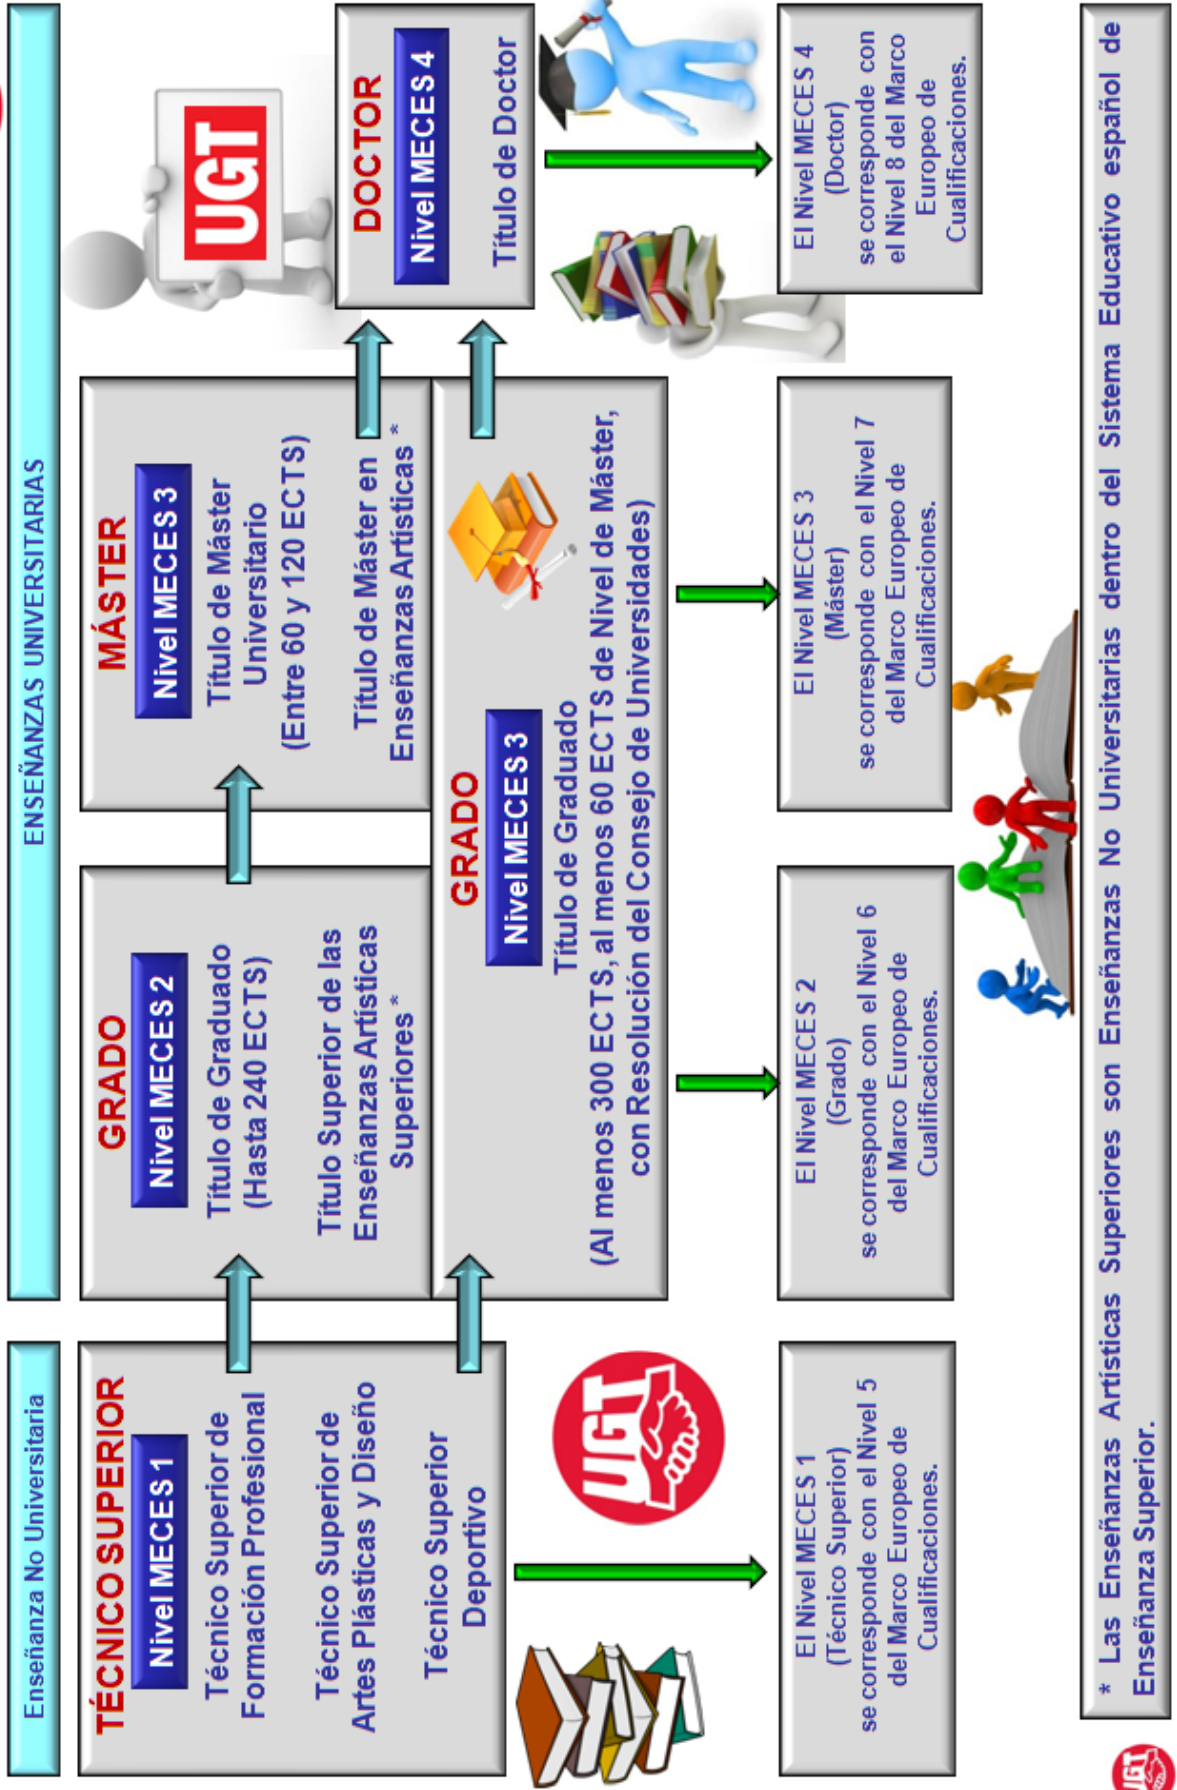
Enseñanza No Universitaria

ENSEÑANZAS UNIVERSITARIAS

TÉCNICO SUPERIOR
Nivel MECES 1
Técnico Superior de Formación Profesional
Técnico Superior de Artes Plásticas y Diseño
Técnico Superior Deportivo

GRADO
Nivel MECES 2
Título de Graduado (Hasta 240 ECTS)
Título Superior de las Enseñanzas Artísticas Superiores *

MÁSTER
Nivel MECES 3
Título de Máster Universitario (Entre 60 y 120 ECTS)
Título de Máster en Enseñanzas Artísticas *

GRADO
Nivel MECES 3
Título de Graduado
(Al menos 300 ECTS, al menos 60 ECTS de Nivel de Máster, con Resolución del Consejo de Universidades)

DOCTOR
Nivel MECES 4
Título de Doctor

UGT

El Nivel MECES 1 (Técnico Superior) se corresponde con el Nivel 5 del Marco Europeo de Cualificaciones.

El Nivel MECES 2 (Grado) se corresponde con el Nivel 6 del Marco Europeo de Cualificaciones.

El Nivel MECES 3 (Máster) se corresponde con el Nivel 7 del Marco Europeo de Cualificaciones.

El Nivel MECES 4 (Doctor) se corresponde con el Nivel 8 del Marco Europeo de Cualificaciones.

* Las Enseñanzas Artísticas Superiores son Enseñanzas No Universitarias dentro del Sistema Educativo español de Enseñanza Superior.

UGT